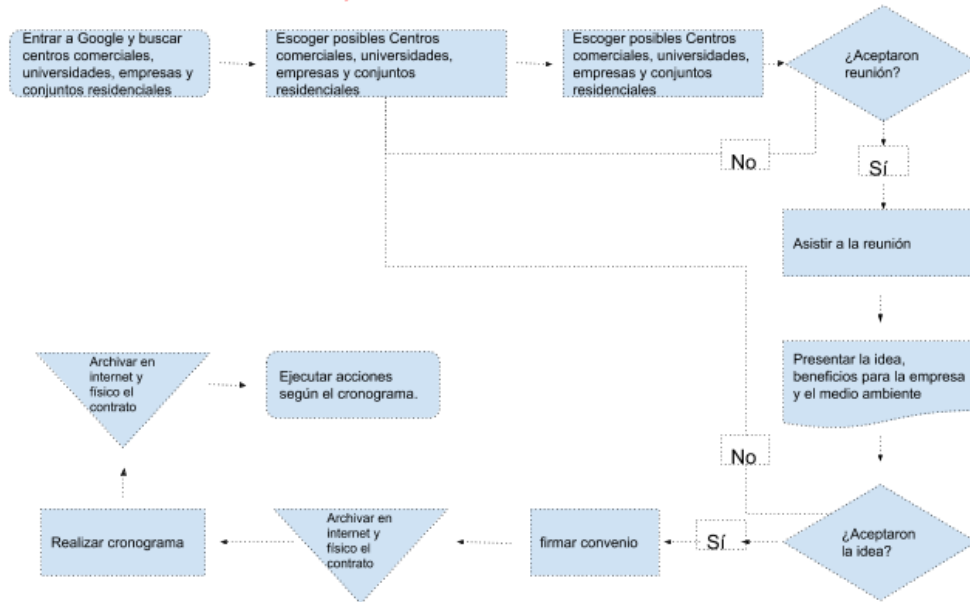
Entrar a Google y buscar centros comerciales, universidades, empresas y conjuntos residenciales

Escoger posibles Centros comerciales, universidades, empresas y conjuntos residenciales

Escoger posibles Centros comerciales, universidades, empresas y conjuntos residenciales

¿Aceptaron reunión?

No

Sí

Asistir a la reunión

Presentar la idea, beneficios para la empresa y el medio ambiente

No

¿Aceptaron la idea?

Sí

firmar convenio

Archivar en internet y físico el contrato

Realizar cronograma

Archivar en internet y físico el contrato

Ejecutar acciones según el cronograma.